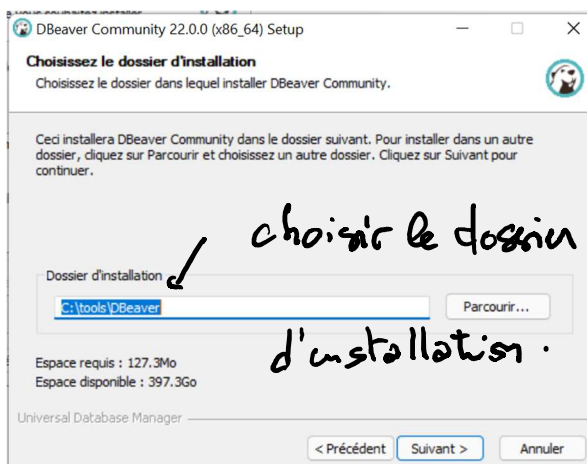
DBeaver Community 22.0.0 (x86_64) Setup

Choisissez le dossier d'installation
Choisissez le dossier dans lequel installer DBeaver Community.

Ceci installera DBeaver Community dans le dossier suivant. Pour installer dans un autre dossier, cliquez sur Parcourir et choisissez un autre dossier. Cliquez sur Suivant pour continuer.

choisir le dossier d'installation.

Dossier d'installation
C:\tools\DBeaver
Parcourir...

Espace requis : 127.3Mo
Espace disponible : 397.3Go

Universal Database Manager

< Précédent
Suivant >
Annuler